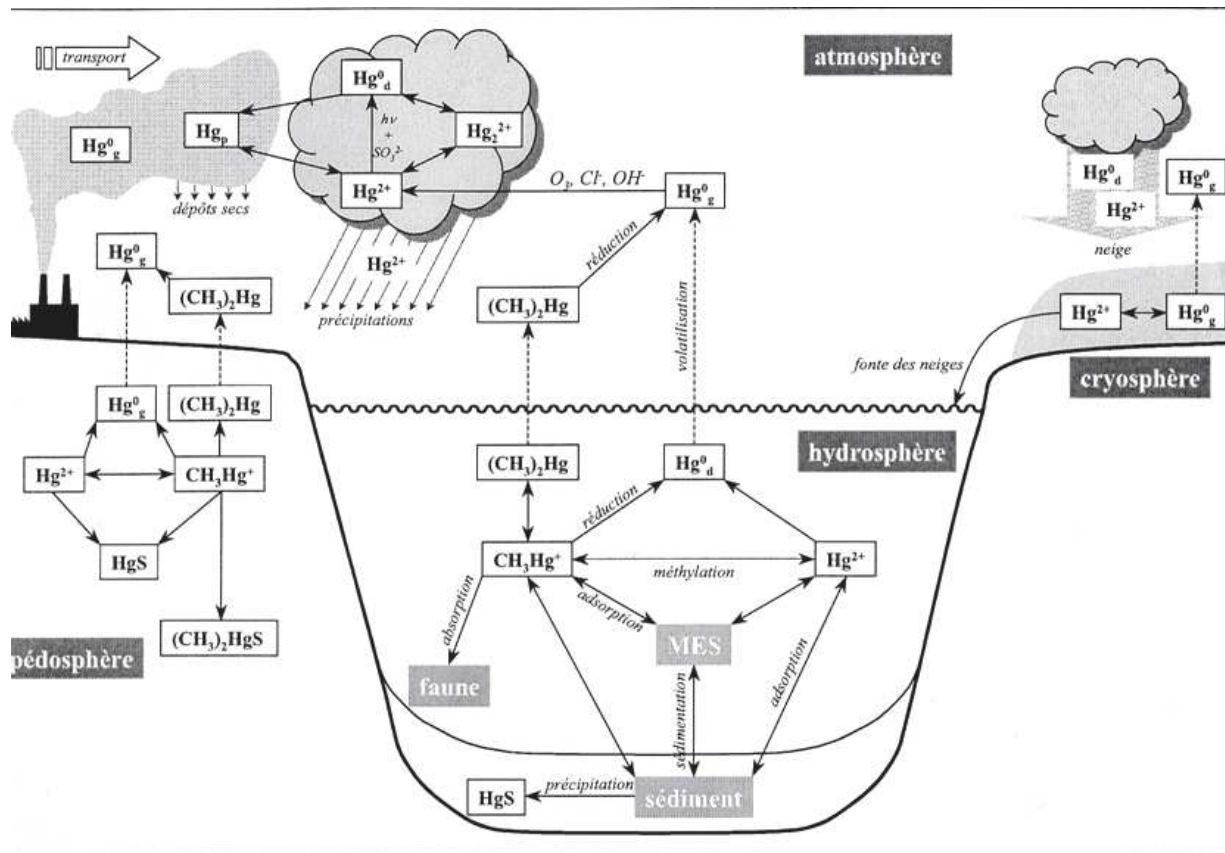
transport

atmosphère

$Hg^0_g$

$Hg^0_d$

$Hg_p$

$h\nu$ + $SO_3^{2-}$

$Hg_2^{2+}$

$Hg^{2+}$

dépôts secs

$O_3$, $Cl^-$, $OH^-$

$Hg^0_g$

$Hg^0_d$

$Hg^{2+}$

neige

$Hg^0_g$

$Hg^0_g$

$(CH_3)_2Hg$

$Hg^{2+}$

précipitations

réduction

$(CH_3)_2Hg$

volatilisation

$Hg^{2+}$

$Hg^0_g$

fonte des neiges

cryosphère

$Hg^0_g$

$(CH_3)_2Hg$

hydrosphère

$Hg^{2+}$

$CH_3Hg^+$

$(CH_3)_2Hg$

$Hg^0_d$

réduction

HgS

$CH_3Hg^+$

méthylation

$Hg^{2+}$

adsorption

absorption

$(CH_3)_2HgS$

MES

pédosphère

faune

sédimentation

adsorption

HgS

précipitation

sédiment